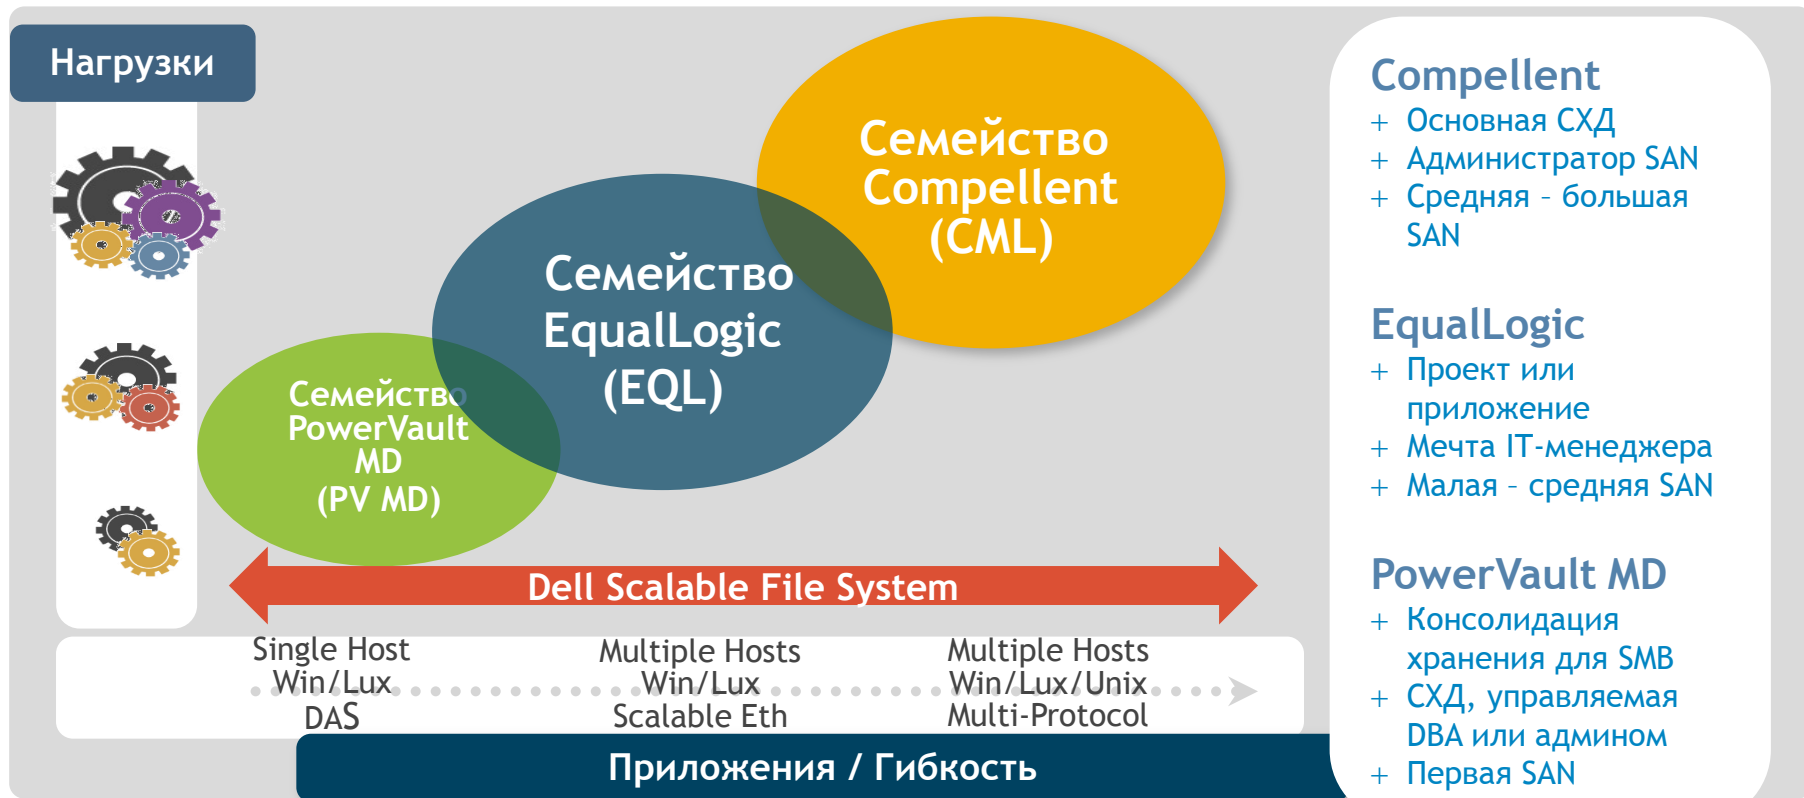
Нагрузки

Семейство Compellent (CML)

Семейство EqualLogic (EQL)

Семейство PowerVault MD (PV MD)

Dell Scalable File System

Single Host
Win/Lux
DAS

Multiple Hosts
Win/Lux
Scalable Eth

Multiple Hosts
Win/Lux/Unix
Multi-Protocol

Приложения / Гибкость

Compellent
+ Основная СХД
+ Администратор SAN
+ Средняя – большая SAN

EqualLogic
+ Проект или приложение
+ Мечта IT-менеджера
+ Малая – средняя SAN

PowerVault MD
+ Консолидация хранения для SMB
+ СХД, управляемая DBA или админом
+ Первая SAN